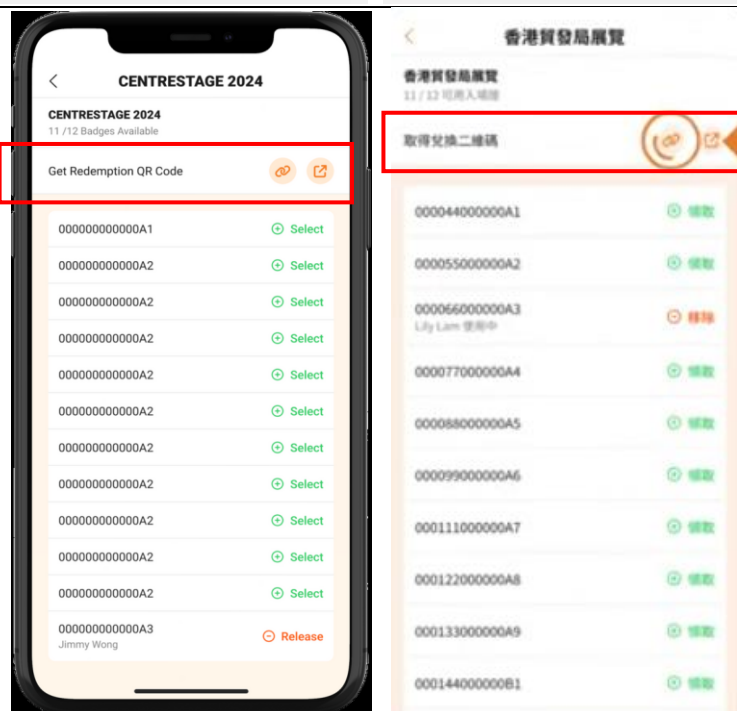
CENTRESTAGE 2024

CENTRESTAGE 2024
11 /12 Badges Available

Get Redemption QR Code

000000000000A1 Select
000000000000A2 Select
000000000000A2 Select
000000000000A2 Select
000000000000A2 Select
000000000000A2 Select
000000000000A2 Select
000000000000A2 Select
000000000000A2 Select
000000000000A2 Select
000000000000A2 Select
000000000000A3 Release
Jimmy Wong

香港貿發局展覽

香港貿發局展覽
11 / 12 可用入場證

取得兌換二維碼

000044000000A1 領取
000055000000A2 領取
000066000000A3 移除
Lily Lam 使用中
000077000000A4 領取
000088000000A5 領取
000099000000A6 領取
000111000000A7 領取
000122000000A8 領取
000133000000A9 領取
000144000000B1 領取